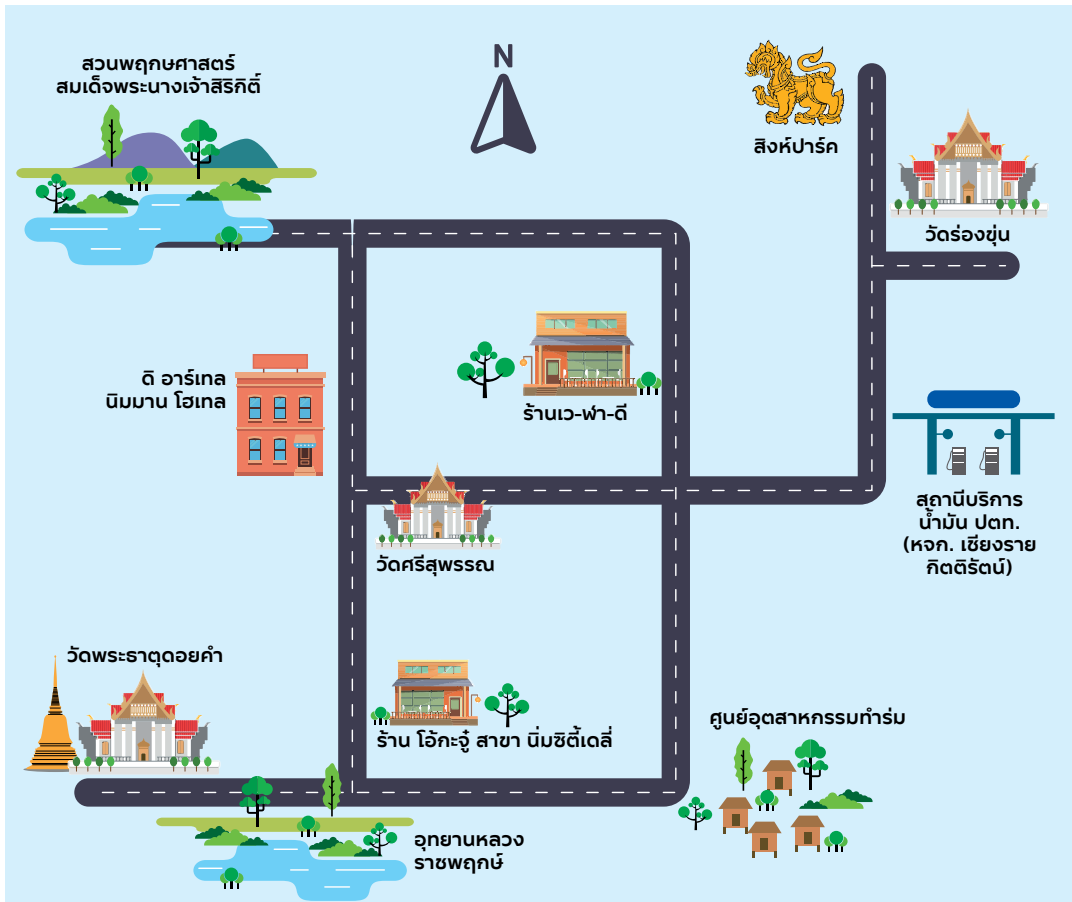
สวนพฤกษศาสตร์
สมเด็จพระนางเจ้าสิริกิติ์

N

สิงห์ปาร์ค

วัดร่องขุ่น

ดิ อาร์เทล
นิมมาน โฮเทล

ร้านเว-ฬา-ดี

สถานีบริการ
น้ำมัน ปตท.
(หจก. เชียงราย
กิตติรัตน์)

วัดศรีสุพรรณ

วัดพระธาตุดอยคำ

ร้าน โอ้กะจู๋ สาขา นิ่มซิตี้เดลี่

ศูนย์อุตสาหกรรมทำร่ม

อุทยานหลวง
ราชพฤกษ์